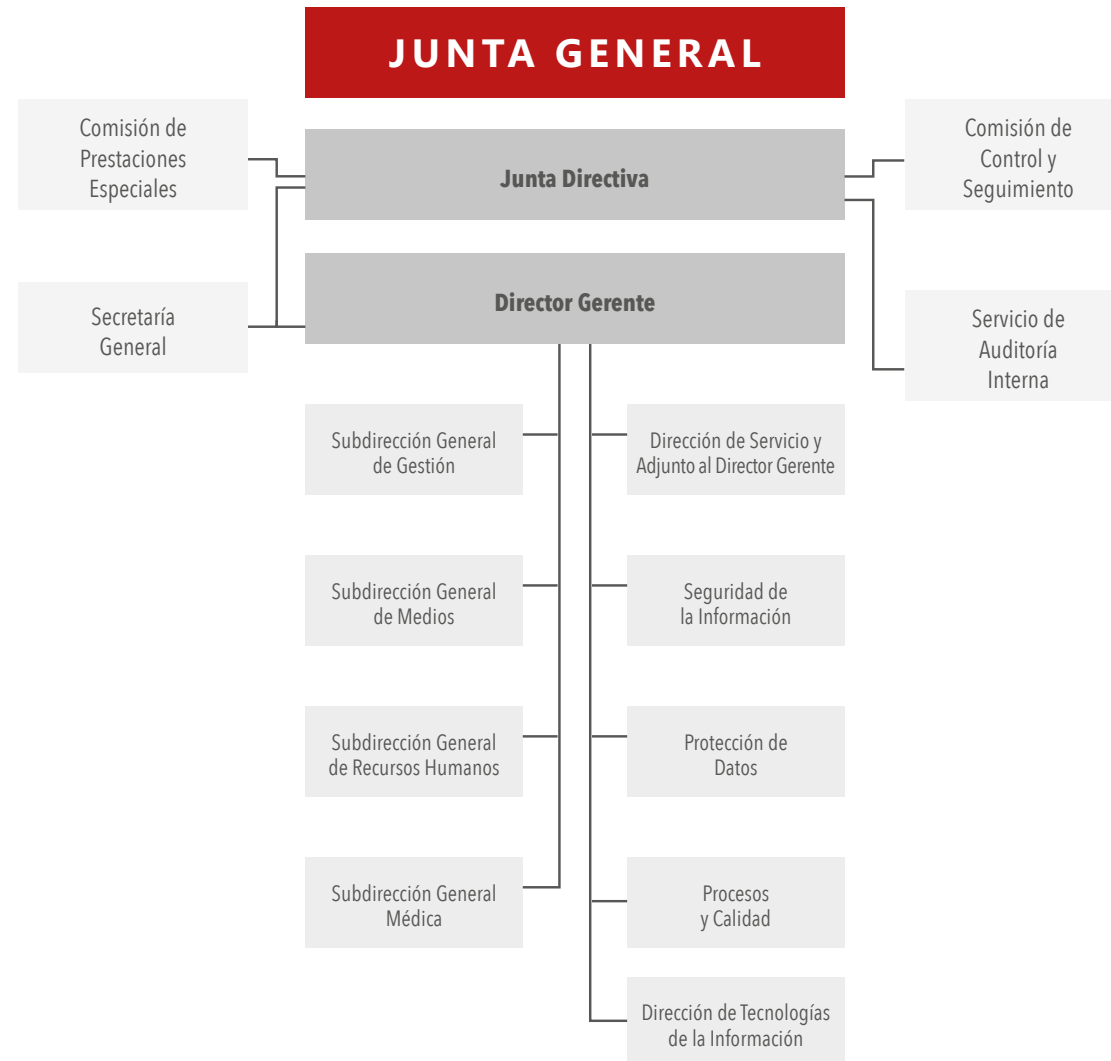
JUNTA GENERAL

Comisión de Prestaciones Especiales

Junta Directiva

Comisión de Control y Seguimiento

Secretaría General

Director Gerente

Servicio de Auditoría Interna

Subdirección General de Gestión

Dirección de Servicio y Adjunto al Director Gerente

Subdirección General de Medios

Seguridad de la Información

Subdirección General de Recursos Humanos

Protección de Datos

Subdirección General Médica

Procesos y Calidad

Dirección de Tecnologías de la Información